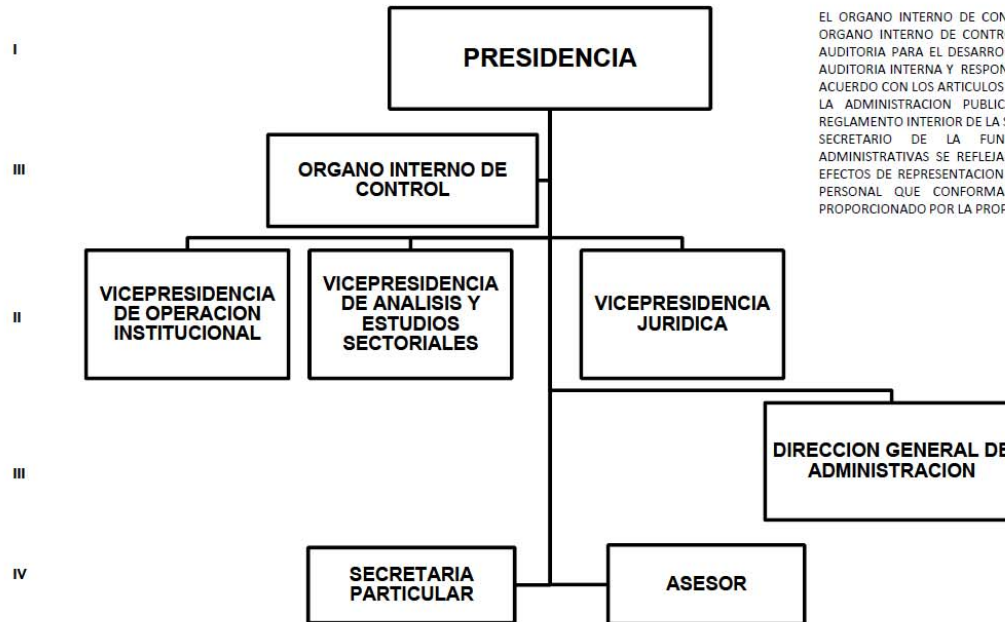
I

PRESIDENCIA

EL ORGANO INTERNO DE CON
ORGANO INTERNO DE CONTR
AUDITORIA PARA EL DESARRO
AUDITORIA INTERNA Y RESPON
ACUERDO CON LOS ARTICULOS
LA ADMINISTRACION PUBLIC
REGLAMENTO INTERIOR DE LA S
SECRETARIO DE LA FUN
ADMINISTRATIVAS SE REFLEJA
EFECTOS DE REPRESENTACION
PERSONAL QUE CONFORMA
PROPORCIONADO POR LA PROP

III

ORGANO INTERNO DE CONTROL

II

VICEPRESIDENCIA DE OPERACION INSTITUCIONAL

VICEPRESIDENCIA DE ANALISIS Y ESTUDIOS SECTORIALES

VICEPRESIDENCIA JURIDICA

III

DIRECCION GENERAL DE ADMINISTRACION

IV

SECRETARIA PARTICULAR

ASESOR